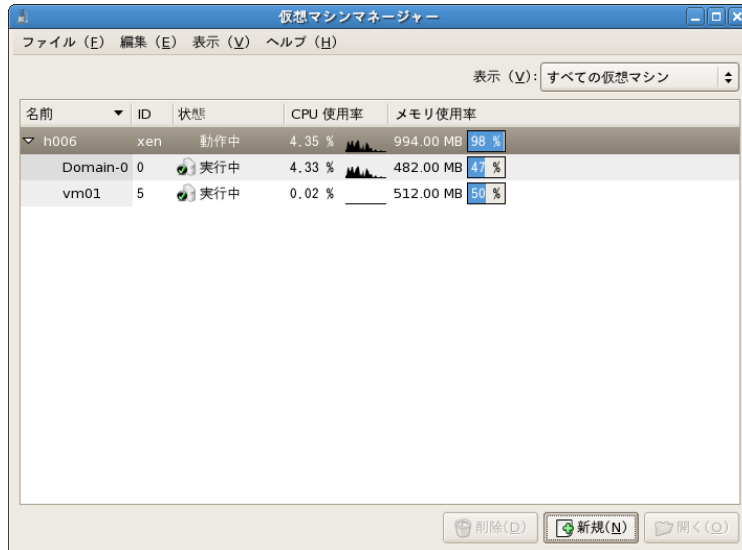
仮想マシンマネージャー

ファイル (F)　編集 (E)　表示 (V)　ヘルプ (H)

表示 (V): すべての仮想マシン

| 名前 | ID | 状態 | CPU 使用率 | メモリ使用率 |
|---|---|---|---|---|
| h006 | xen | 動作中 | 4.35 % | 994.00 MB 98 % |
| Domain-0 | 0 | 実行中 | 4.33 % | 482.00 MB 47 % |
| vm01 | 5 | 実行中 | 0.02 % | 512.00 MB 50 % |

削除(D)　新規(N)　開く(O)